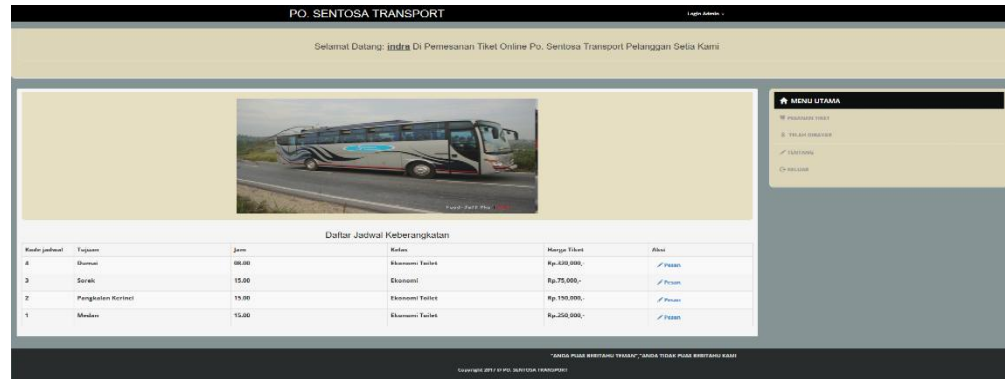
PO. SENTOSA TRANSPORT

Login Admin

Selamat Datang: indra Di Pemesanan Tiket Online Po. Sentosa Transport Pelanggan Setia Kami

MENU UTAMA

PESANAN TIKET

TELAH DIBAYAR

TENTANG

KELUAR

Daftar Jadwal Keberangkatan

| Kode jadwal | Tujuan | Jam | Kelas | Harga Tiket | Aksi |
|---|---|---|---|---|---|
| 4 | Dumai | 08.00 | Ekonomi Toilet | Rp.330,000,- | Pesan |
| 3 | Sorek | 15.00 | Ekonomi | Rp.75,000,- | Pesan |
| 2 | Pangkalan Kerinci | 15.00 | Ekonomi Toilet | Rp.150,000,- | Pesan |
| 1 | Medan | 15.00 | Ekonomi Toilet | Rp.250,000,- | Pesan |

"ANDA PUAS BERITAHU TEMAN","ANDA TIDAK PUAS BERITAHU KAMI

Copyright 2017 © PO. SENTOSA TRANSPORT